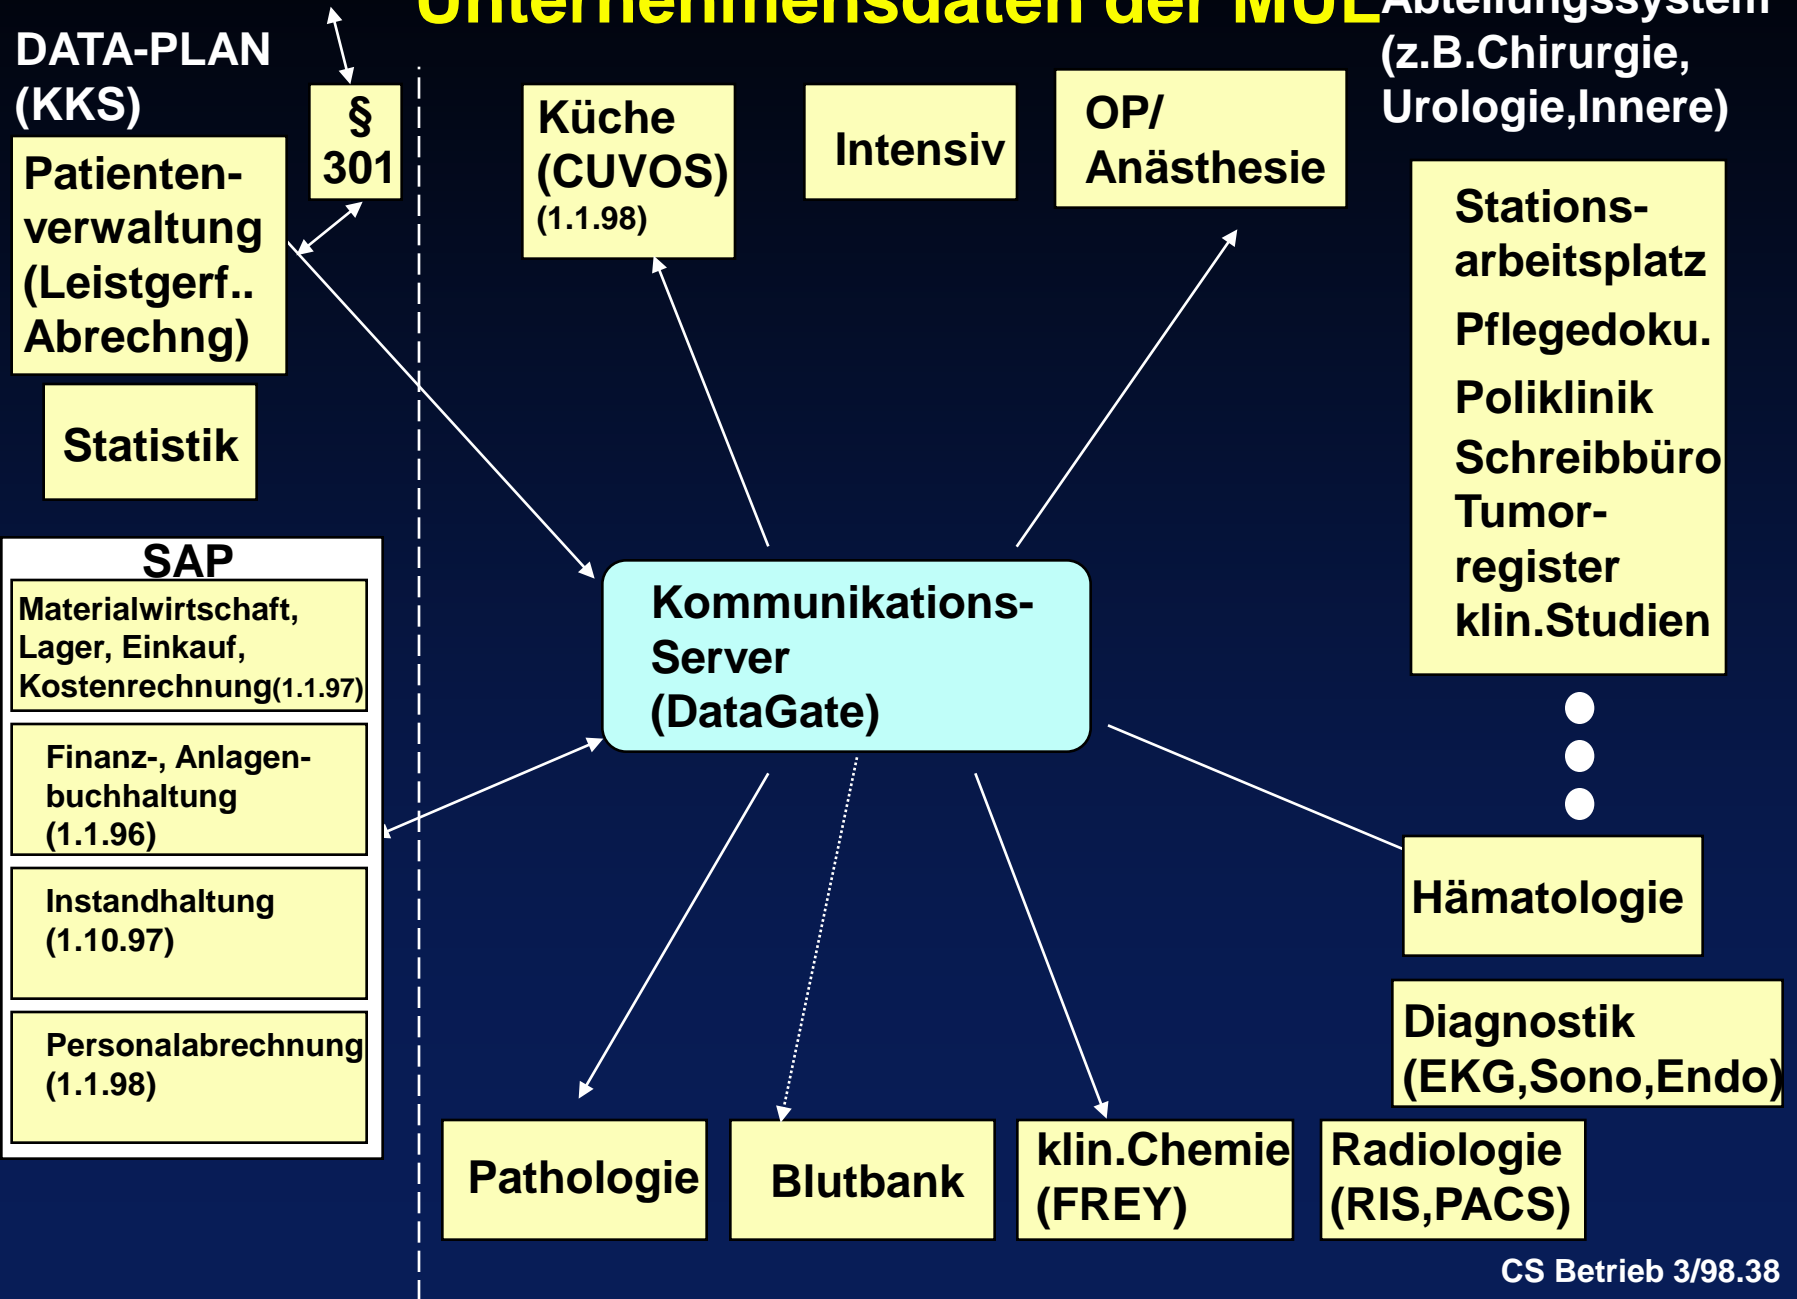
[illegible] der MUL

Abteilungssystem (z.B.Chirurgie, Urologie,Innere)

DATA-PLAN (KKS)

§ 301

Patientenverwaltung (Leistgerf.. Abrechng)

Statistik

Küche (CUVOS) (1.1.98)

Intensiv

OP/ Anästhesie

Stationsarbeitsplatz
Pflegedoku.
Poliklinik
Schreibbüro
Tumorregister
klin.Studien

SAP

Materialwirtschaft, Lager, Einkauf, Kostenrechnung(1.1.97)

Finanz-, Anlagenbuchhaltung (1.1.96)

Instandhaltung (1.10.97)

Personalabrechnung (1.1.98)

Kommunikations-Server (DataGate)

Hämatologie

Diagnostik (EKG,Sono,Endo)

Pathologie

Blutbank

klin.Chemie (FREY)

Radiologie (RIS,PACS)

CS Betrieb 3/98.38